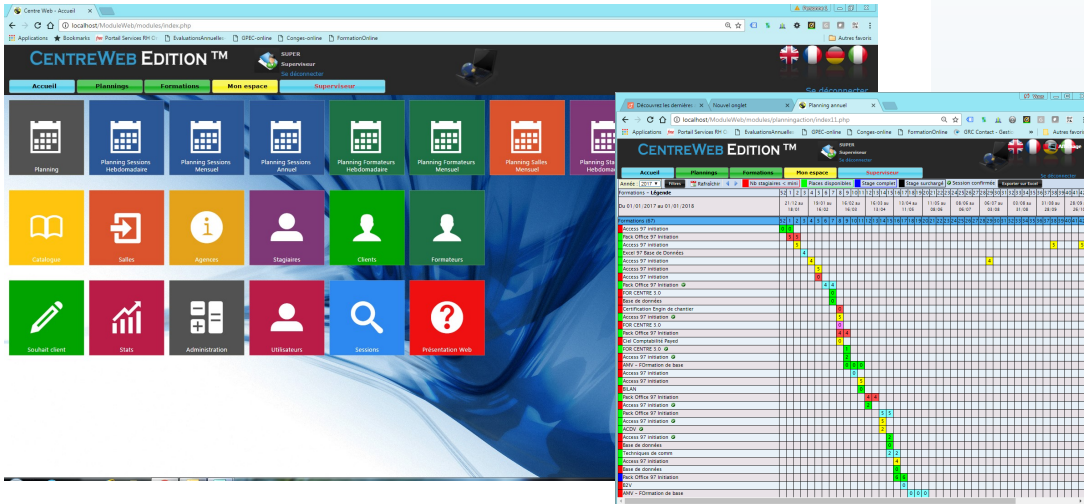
Centre Web - Accueil

localhost/ModuleWeb/modules/index.php

Applications  Bookmarks  Portail Services RH  EvaluationsAnnuelles  GPEC-online  Conges-online  FormationOnline  Autres favoris

CENTREWEB EDITION ™

SUPER
Superviseur
Se déconnecter

Accueil  Plannings  Formations  Mon espace  Superviseur

Planning
Planning Sessions Hebdomadaire
Planning Sessions Mensuel
Planning Sessions Annuel
Planning Formateurs Hebdomadaire
Planning Formateurs Mensuel
Planning Salles Mensuel
Planning Sta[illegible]

Catalogue
Salles
Agences
Stagiaires
Clients
Formateurs

Souhait client
Stats
Administration
Utilisateurs
Sessions
Présentation Web

Découvrez les dernières  Nouvel onglet  Planning annuel

localhost/ModuleWeb/modules/planningaction/index11.php

Applications  Portail Services RH  EvaluationsAnnuelles  GPEC-online  Conges-online  FormationOnline  GRC Contact - Gestio  Autres favoris

CENTREWEB EDITION ™

SUPER
Superviseur
Se déconnecter

Accueil  Plannings  Formations  Mon espace  Superviseur

Année 2017  Filtres  Rafraîchir  Nb stagiaires < mini  Places disponibles  Stage complet  Stage surcharge  Session confirmée  Exporter sur Excel

Formations - Légende

Du 01/01/2017 au 01/01/2018

Formations (67)
Access 97 Initiation
Pack Office 97 Initiation
Access 97 Initiation
Excel 97 Base de Données
Access 97 Initiation
Access 97 Initiation
Access 97 Initiation
Pack Office 97 Initiation
FOR CENTRE 5.0
Base de données
Certification Engin de chantier
Access 97 Initiation
FOR CENTRE 5.0
Pack Office 97 Initiation
Ciel Comptabilité Payed
FOR CENTRE 5.0
Access 97 Initiation
AMV - FOrmation de base
Access 97 Initiation
Access 97 Initiation
BILAN
Pack Office 97 Initiation
Access 97 Initiation
Pack Office 97 Initiation
Access 97 Initiation
ACDV
Access 97 Initiation
Base de données
Techniques de comm
Access 97 Initiation
Base de données
Pack Office 97 Initiation
E2V
AMV - FOrmation de base